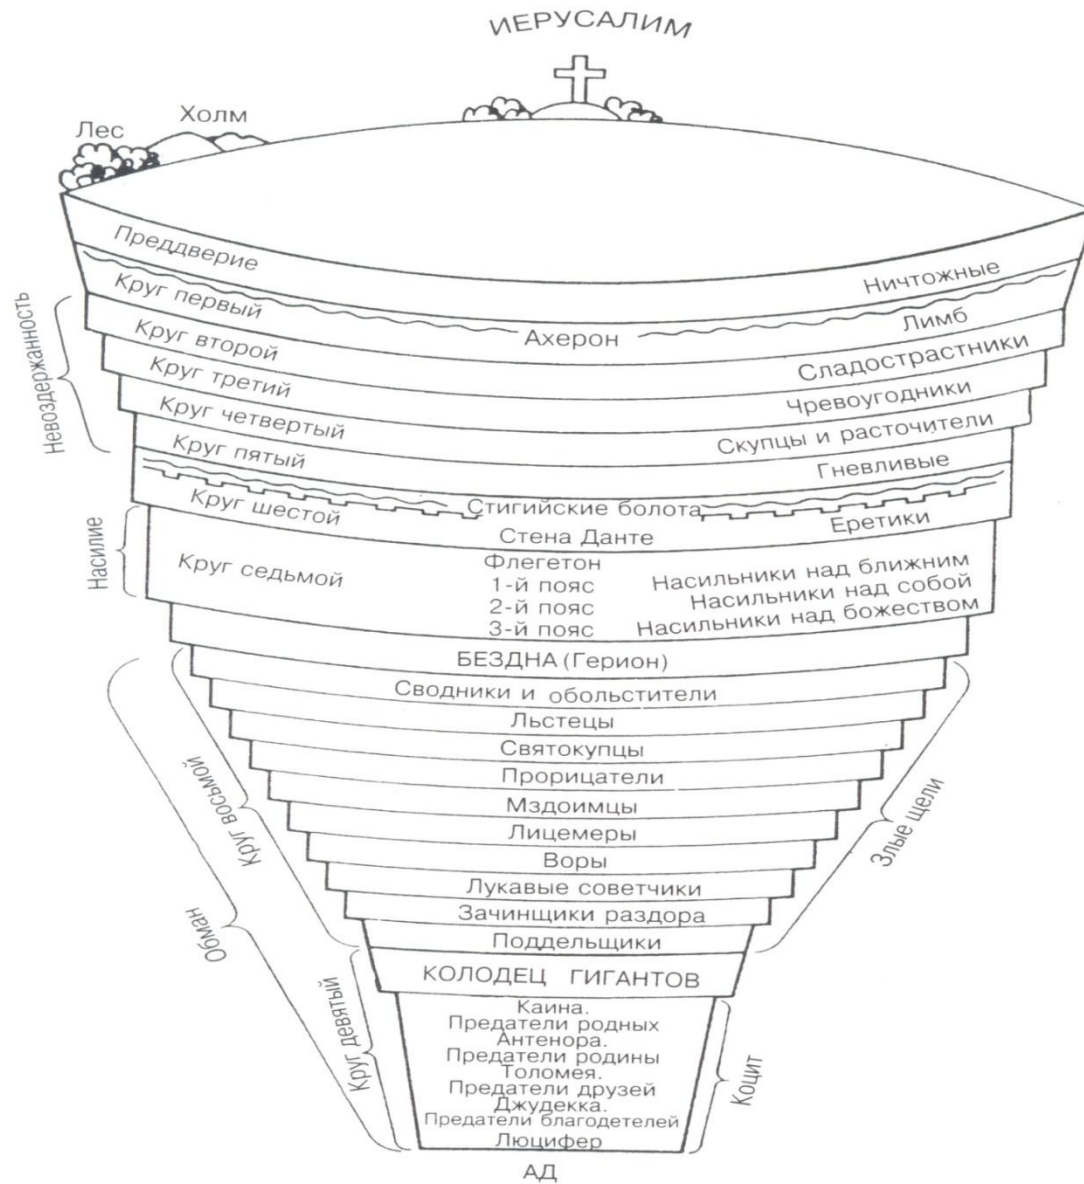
ИЕРУСАЛИМ

Лес
Холм

Преддверие
Ничтожные
Круг первый
Ахерон
Лимб
Круг второй
Сладострастники
Круг третий
Чревоугодники
Круг четвертый
Скупцы и расточители
Круг пятый
Гневливые
Круг шестой
Стигийские болота
Еретики
Стена Данте
Круг седьмой
Флегетон
1-й пояс
Насильники над ближним
2-й пояс
Насильники над собой
3-й пояс
Насильники над божеством
БЕЗДНА (Герион)
Сводники и обольстители
Льстецы
Святокупцы
Прорицатели
Мздоимцы
Лицемеры
Воры
Лукавые советчики
Зачинщики раздора
Поддельщики
КОЛОДЕЦ ГИГАНТОВ
Каина.
Предатели родных
Антенора.
Предатели родины
Толомея.
Предатели друзей
Джудекка.
Предатели благодетелей
Люцифер
АД

Невоздержанность
Насилие
Круг восьмой
Обман
Круг девятый
Злые щели
Коцит